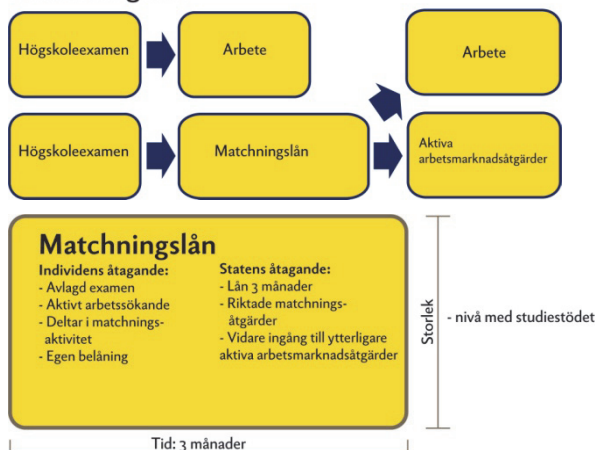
Högskoleexamen

Arbete

Arbete

Högskoleexamen

Matchningslån

Aktiva arbetsmarknadsåtgärder

Matchningslån

Individens åtagande:
- Avlagd examen
- Aktivt arbetssökande
- Deltar i matchningsaktivitet
- Egen belåning

Statens åtagande:
- Lån 3 månader
- Riktade matchningsåtgärder
- Vidare ingång till ytterligare aktiva arbetsmarknadsåtgärder

Storlek

- nivå med studiestödet

Tid: 3 månader